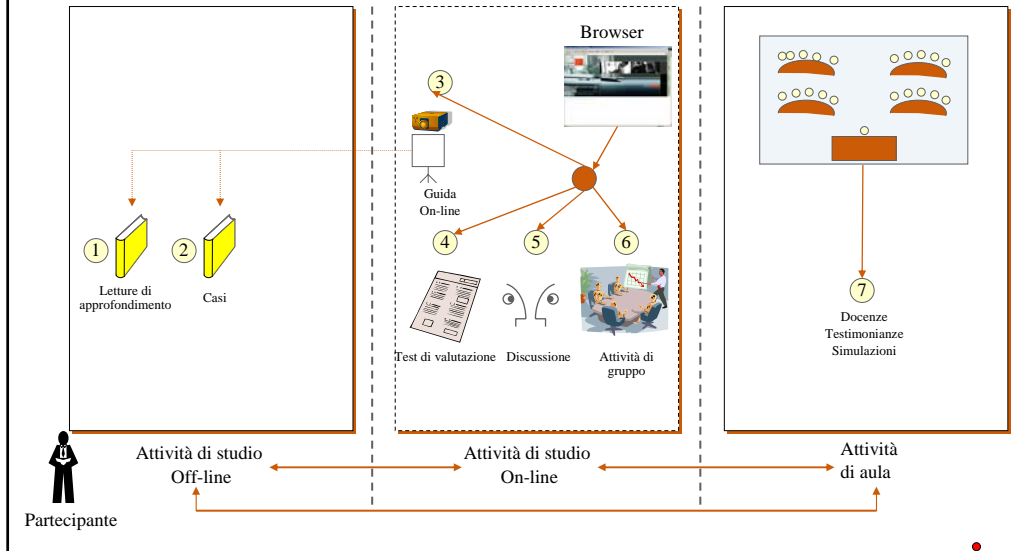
Browser

3

Guida
On-line

1

2

Letture di approfondimento

Casi

4

5

6

Test di valutazione

Discussione

Attività di gruppo

7

Docenze
Testimonianze
Simulazioni

Attività di studio
Off-line

Attività di studio
On-line

Attività
di aula

Partecipante